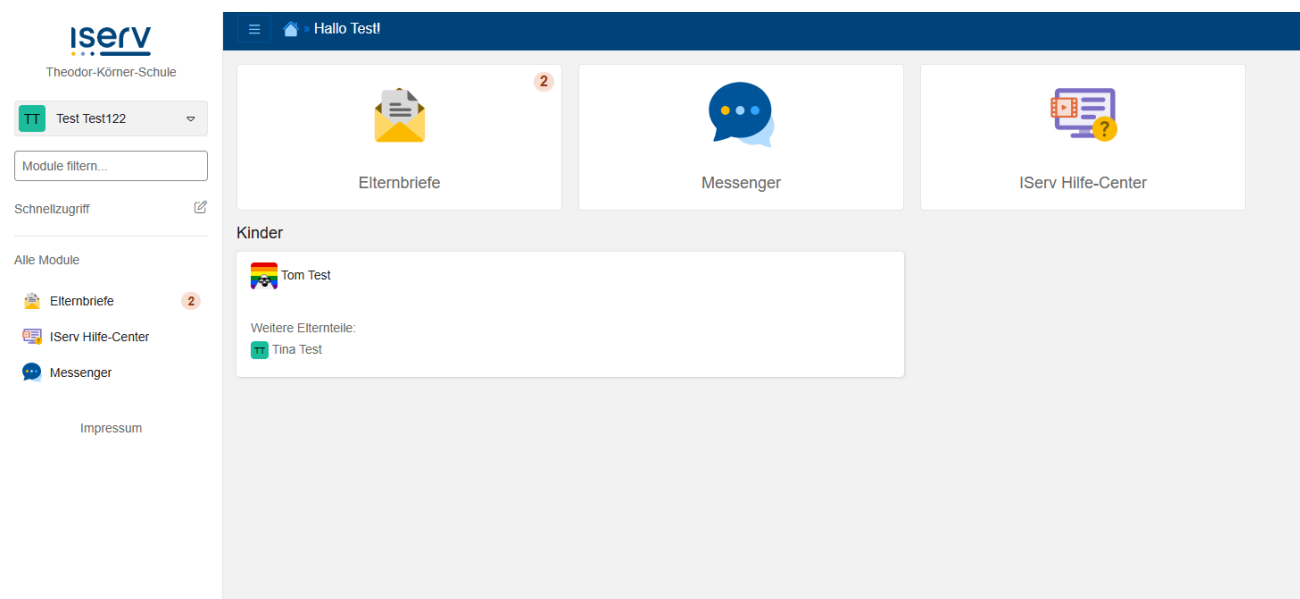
iserv
Theodor-Körner-Schule

TT Test Test122

Module filtern...

Schnellzugriff

Alle Module

Elternbriefe 2
IServ Hilfe-Center
Messenger

Impressum

Hallo Test!

2
Elternbriefe

Messenger

IServ Hilfe-Center

Kinder

Tom Test

Weitere Elternteile:
TT Tina Test